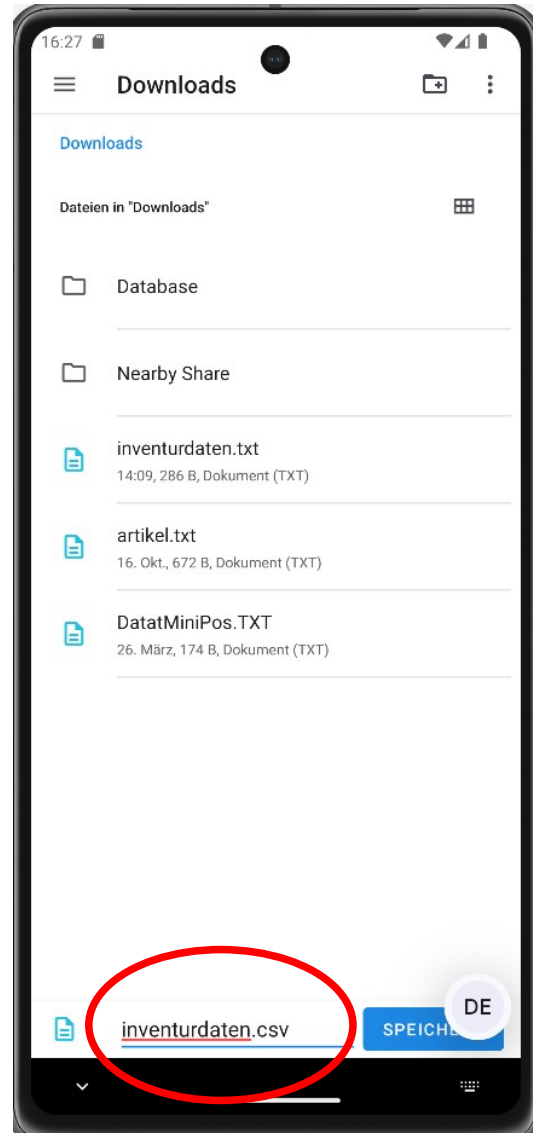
16:27

Downloads

Downloads

Dateien in "Downloads"

Database

Nearby Share

inventurdaten.txt
14:09, 286 B, Dokument (TXT)

artikel.txt
16. Okt., 672 B, Dokument (TXT)

DatatMiniPos.TXT
26. März, 174 B, Dokument (TXT)

inventurdaten.csv

SPEICH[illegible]

DE